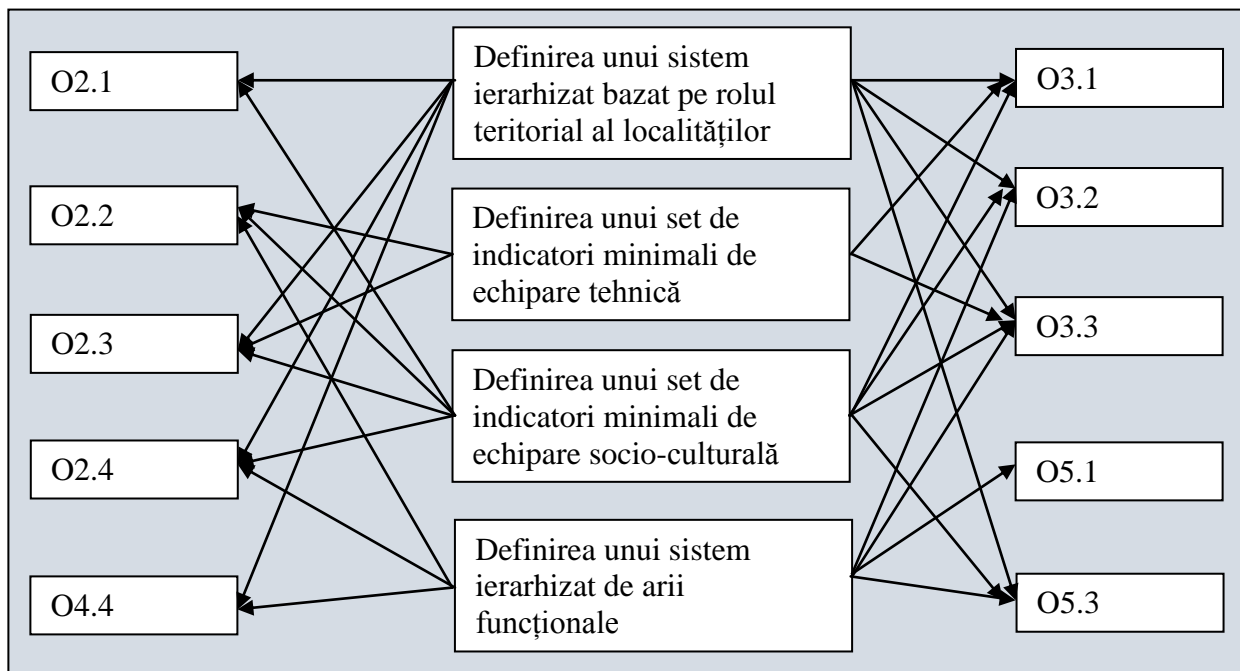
O2.1

O2.2

O2.3

O2.4

O4.4

Definirea unui sistem ierarhizat bazat pe rolul teritorial al localităților

Definirea unui set de indicatori minimali de echipare tehnică

Definirea unui set de indicatori minimali de echipare socio-culturală

Definirea unui sistem ierarhizat de arii funcționale

O3.1

O3.2

O3.3

O5.1

O5.3